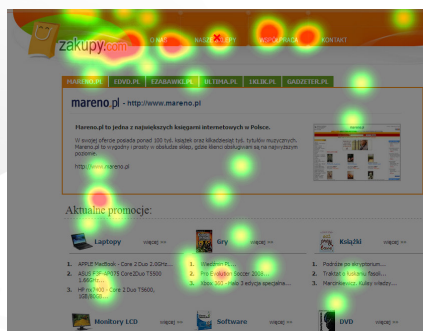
zakupy.com

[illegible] BASZ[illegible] WSPÓŁPRACA KONTAKT

MARENO.PL EDVD.PL EZABAWKI.PL ULTIMA.PL 1KLIK.PL GADZETER.PL

mareno.pl - http://www.mareno.pl

Mareno.pl to jedna z największych księgarni internetowych w Polsce.

W swojej ofercie posiada ponad 100 tyś. książek oraz kilkadziesiąt tyś. tytułów muzycznych. Mareno.pl to szybkość i sprawny w obsłudze sklep, gdzie klienci obsługiwani są na najwyższym poziomie.

http://www.mareno.pl

Aktualne promocje:

Laptopy więcej >>

1. APPLE MacBook - Core 2 Duo 2.0GHz...
2. ASUS F3F-AP057E Core2Duo T5500 1,66GHz...
3. HP nx7400 - Core 2 Duo T5600, 1GB/80GB...

Gry więcej >>

1. Wiedźmin PL...
2. Pro Evolution Soccer 2008...
3. Xbox 360 - Halo 3 edycja specjalna...

Książki więcej >>

1. Podróże po Skryptorium...
2. Traktat o łuskaniu fasoli...
3. Marcinkiewicz. Kulisy władzy...

Monitory LCD więcej >>

Software więcej >>

DVD więcej >>